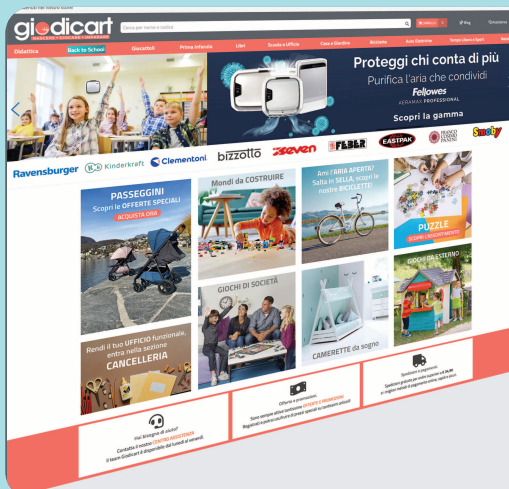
giocdicart
IMPARARE • GIOCARE • IMPARARE

Cerca per nome o codice

Didattica Back to School Giocattoli Prima Infanzia Libri Scuola e Ufficio Casa e Giardino Bricolage Auto Elettronica Tempo Libero e Sport

Proteggi chi conta di più
Purifica l'aria che condividi
Fellowes
AERAMAX PROFESSIONAL
Scopri la gamma

Ravensburger Kinderkraft Clementoni bizzotto Seven FELER EASTPAK FRANCO COSIMO PANINI Smoby

PASSEGGINI
Scopri le OFFERTE SPECIALI
ACQUISTA ORA

Mondi da COSTRUIRE

Ami l'ARIA APERTA? Salta in SELLA, scopri le nostre BICICLETTE!

PUZZLE
SCOPRI L'ASSORTIMENTO

GIOCHI DA ESTERNO

Rendi il tuo UFFICIO funzionale, entra nella sezione CANCELLERIA

GIOCHI DI SOCIETÀ

CAMERETTE da sogno

Hai bisogno di aiuto?
Contatta il nostro CENTRO ASSISTENZA
Il team Giodicart è disponibile dal lunedì al venerdì.

Offerte e promozioni
Sono sempre attive tantissime OFFERTE E PROMOZIONI
Registrati e potrai usufruire di prezzi speciali su tantissimi articoli!

Spedizioni e pagamenti
Spedizione gratuita per ordini superiori a € 34,90
Le migliori metodi di pagamento online rapidi e sicuri